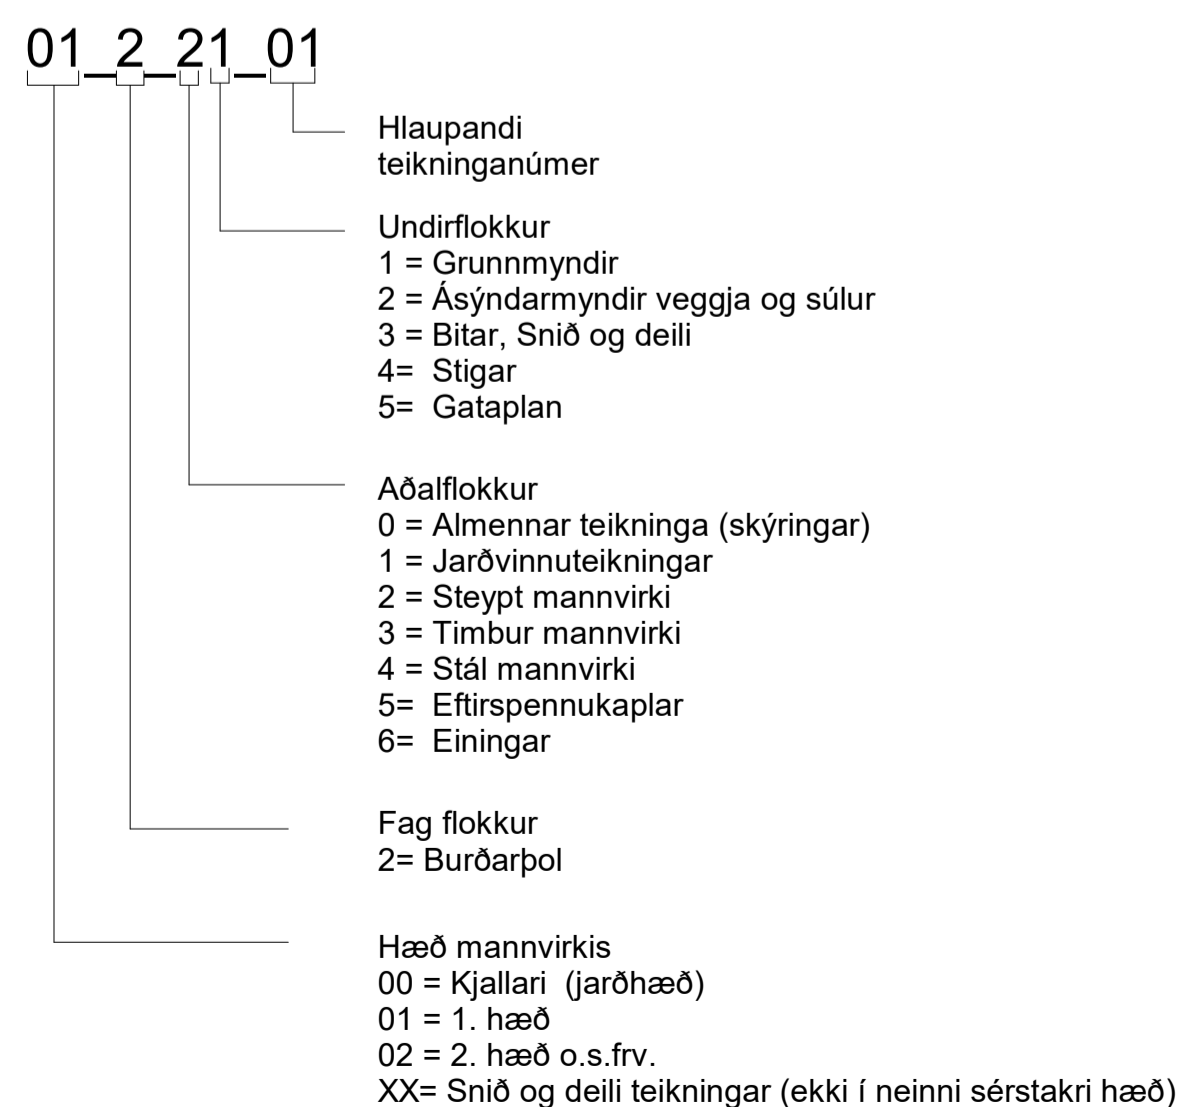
01_2_21_01

Hlaupandi teikninganúmer

Undirflokkur
1 = Grunnmyndir
2 = Ásýndarmyndir veggja og súlur
3 = Bitar, Snið og deili
4= Stigar
5= Gataplan

Aðalflokkur
0 = Almennar teikninga (skýringar)
1 = Jarðvinnuteikningar
2 = Steypt mannvirki
3 = Timbur mannvirki
4 = Stál mannvirki
5= Eftirspennukaplar
6= Einingar

Fag flokkur
2= Burðarþol

Hæð mannvirkis
00 = Kjallari (jarðhæð)
01 = 1. hæð
02 = 2. hæð o.s.frv.
XX= Snið og deili teikningar (ekki í neinni sérstakri hæð)